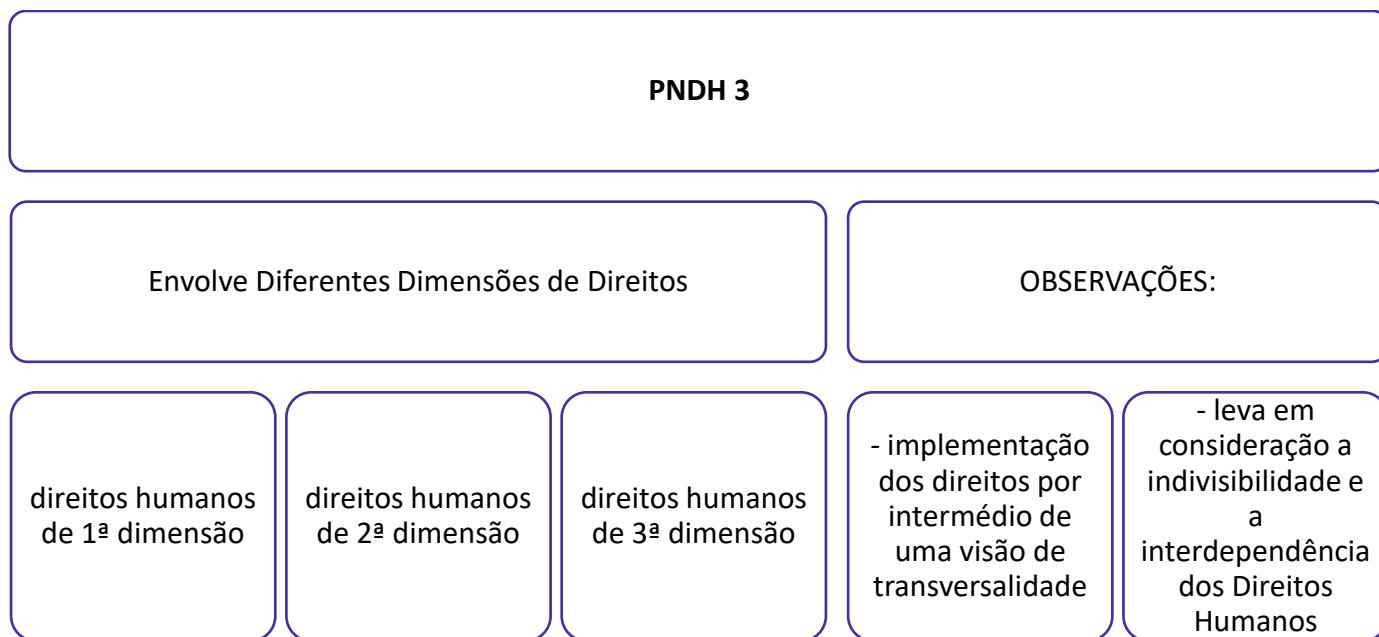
**PNDH 3**

Envolve Diferentes Dimensões de Direitos

OBSERVAÇÕES:

direitos humanos de 1ª dimensão

direitos humanos de 2ª dimensão

direitos humanos de 3ª dimensão

- implementação dos direitos por intermédio de uma visão de transversalidade

- leva em consideração a indivisibilidade e a interdependência dos Direitos Humanos